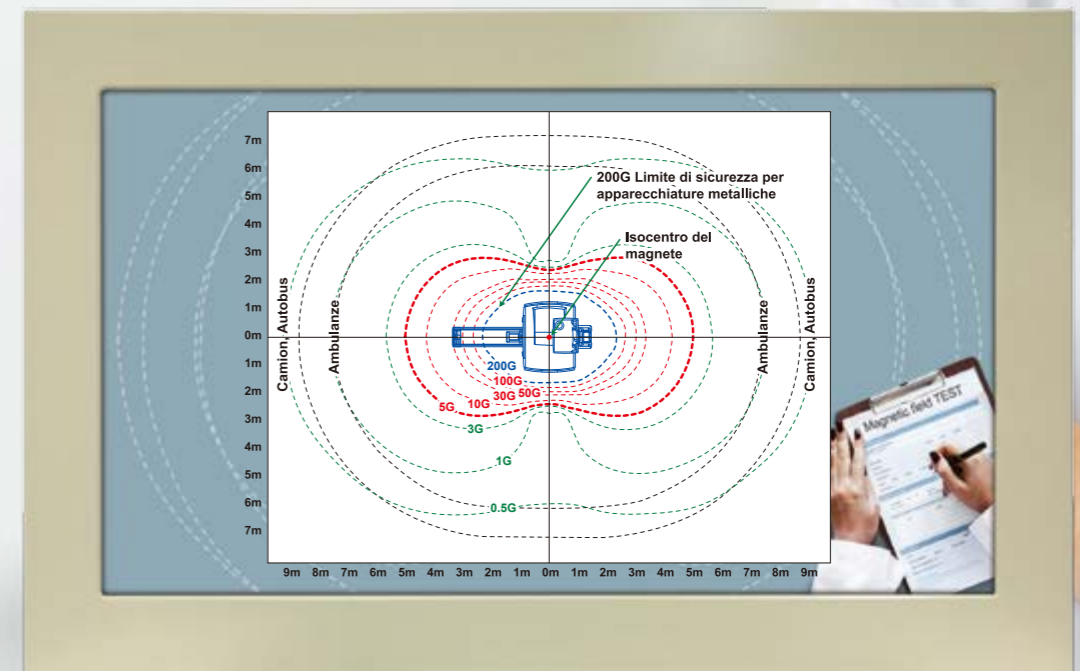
7m
6m
5m
4m
3m
2m
1m
0m
1m
2m
3m
4m
5m
6m
7m

200G Limite di sicurezza per apparecchiature metalliche

Isocentro del magnete

Camion, Autobus
Ambulanze
Ambulanze
Camion, Autobus

200G
100G
30G
50G
10G
5G
3G
1G
0.5G

9m 8m 7m 6m 5m 4m 3m 2m 1m 0m 1m 2m 3m 4m 5m 6m 7m 8m 9m

Magnetic field TEST